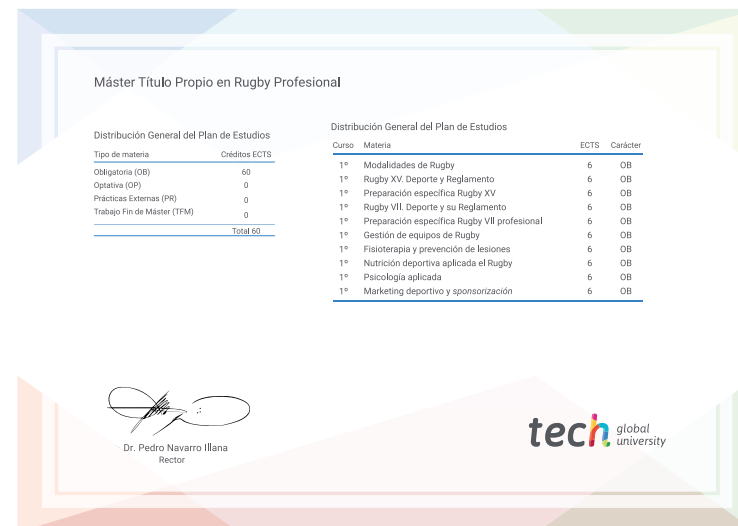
Máster Título Propio en Rugby Profesional

Distribución General del Plan de Estudios

| Tipo de materia | Créditos ECTS |
|---|---|
| Obligatoria (OB) | 60 |
| Optativa (OP) | 0 |
| Prácticas Externas (PR) | 0 |
| Trabajo Fin de Máster (TFM) | 0 |
| | Total 60 |

Distribución General del Plan de Estudios

| Curso | Materia | ECTS | Carácter |
|---|---|---|---|
| 1º | Modalidades de Rugby | 6 | OB |
| 1º | Rugby XV. Deporte y Reglamento | 6 | OB |
| 1º | Preparación específica Rugby XV | 6 | OB |
| 1º | Rugby VII. Deporte y su Reglamento | 6 | OB |
| 1º | Preparación específica Rugby VII profesional | 6 | OB |
| 1º | Gestión de equipos de Rugby | 6 | OB |
| 1º | Fisioterapia y prevención de lesiones | 6 | OB |
| 1º | Nutrición deportiva aplicada el Rugby | 6 | OB |
| 1º | Psicología aplicada | 6 | OB |
| 1º | Marketing deportivo y sponsorización | 6 | OB |

Dr. Pedro Navarro Illana
Rector

tech global university